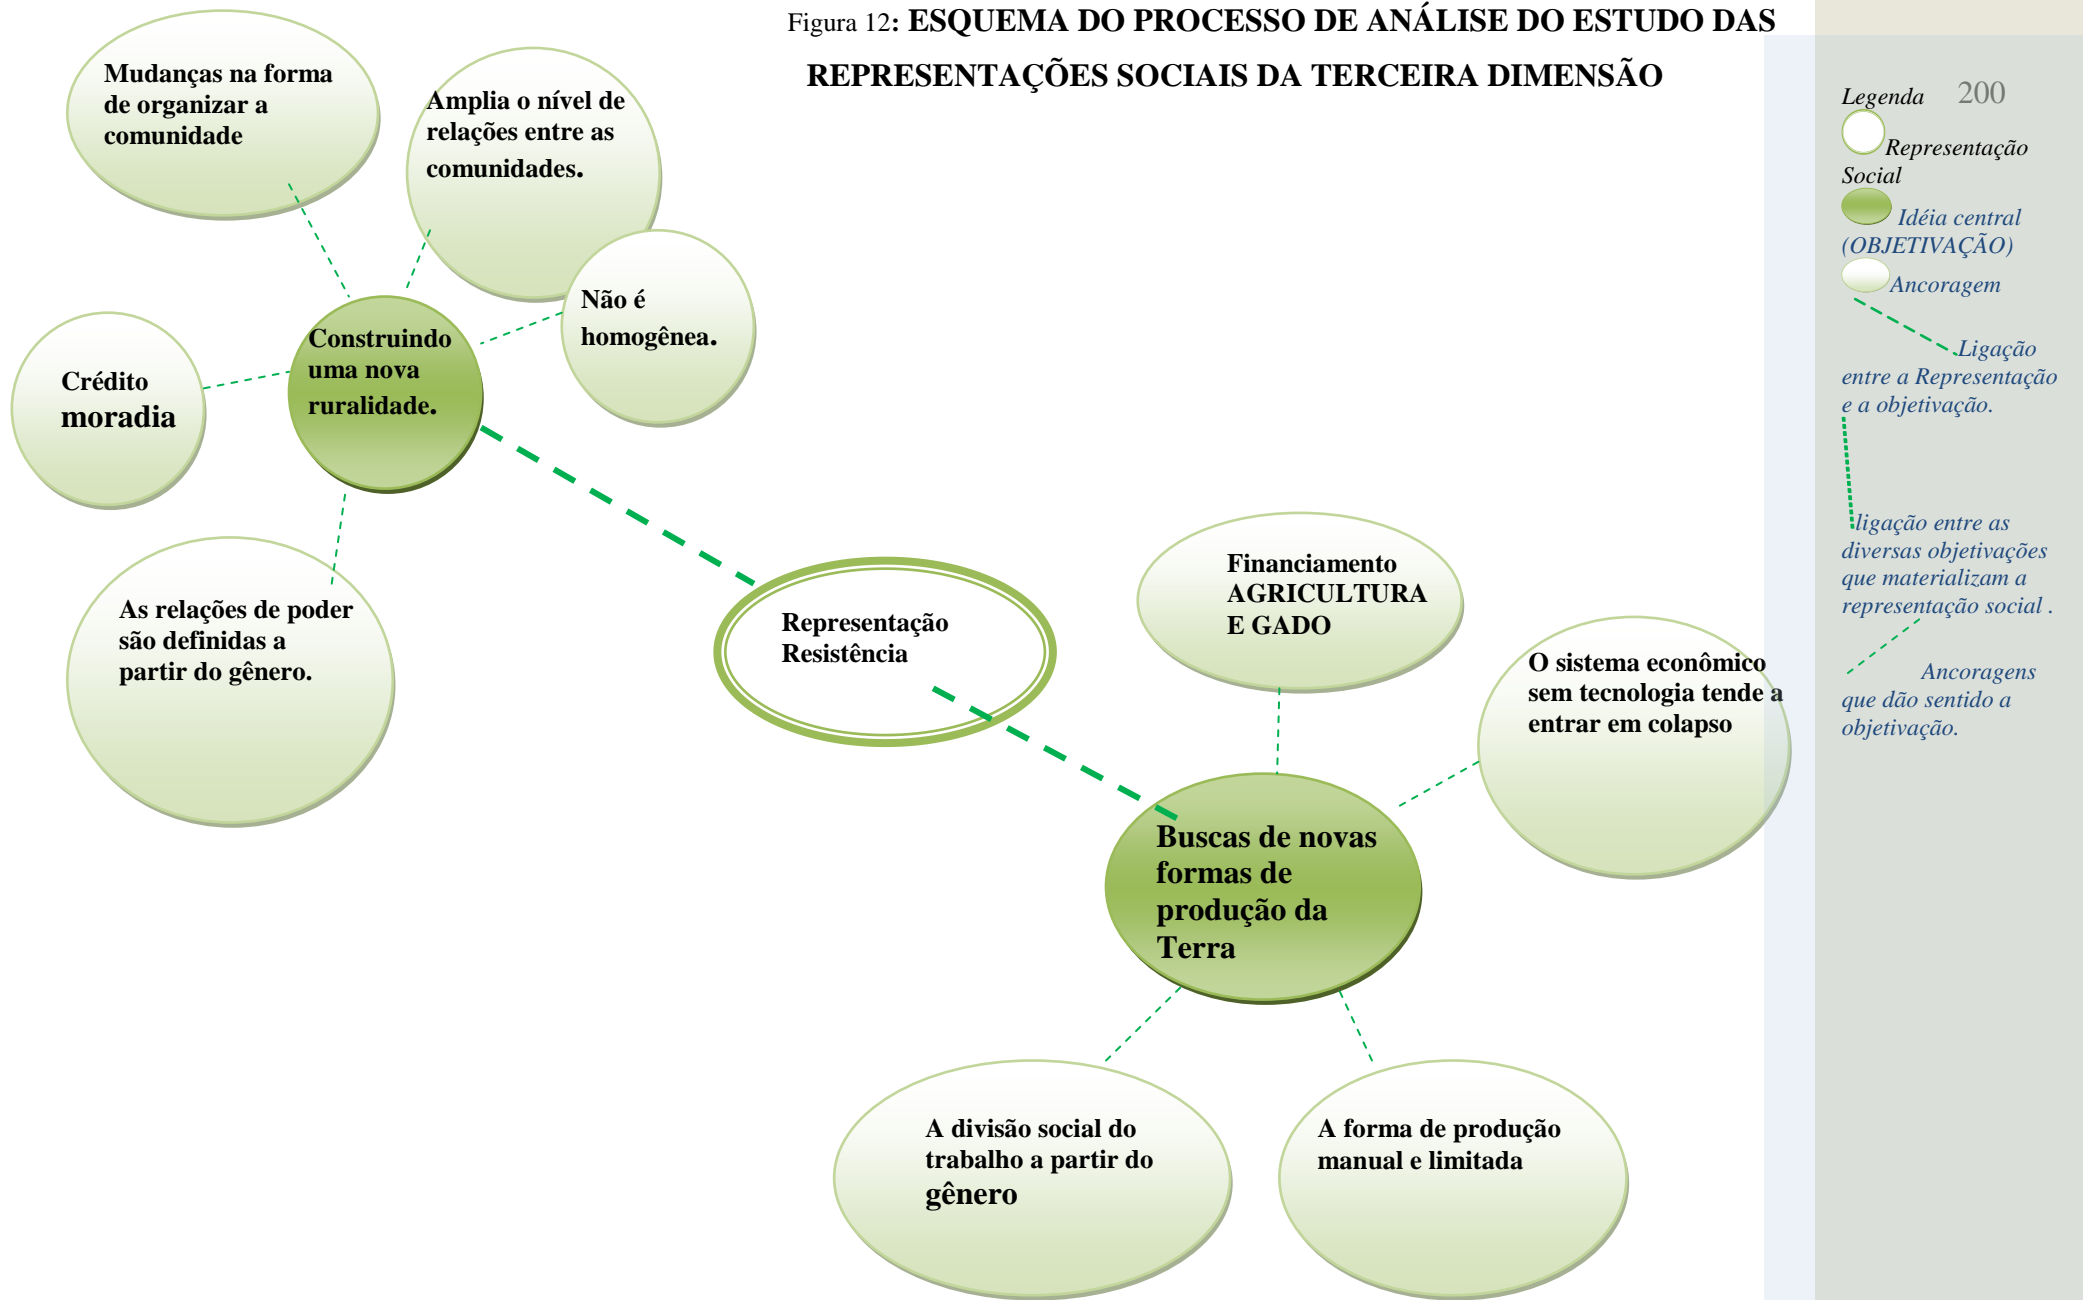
Figura 12: ESQUEMA DO PROCESSO DE ANÁLISE DO ESTUDO DAS REPRESENTAÇÕES SOCIAIS DA TERCEIRA DIMENSÃO

Legenda 200

Representação Social

Idéia central (OBJETIVAÇÃO)

Ancoragem

Ligação entre a Representação e a objetivação.

ligação entre as diversas objetivações que materializam a representação social .

Ancoragens que dão sentido a objetivação.

Mudanças na forma de organizar a comunidade

Amplia o nível de relações entre as comunidades.

Não é homogênea.

Crédito moradia

Construindo uma nova ruralidade.

As relações de poder são definidas a partir do gênero.

Representação Resistência

Financiamento AGRICULTURA E GADO

O sistema econômico sem tecnologia tende a entrar em colapso

Buscas de novas formas de produção da Terra

A divisão social do trabalho a partir do gênero

A forma de produção manual e limitada